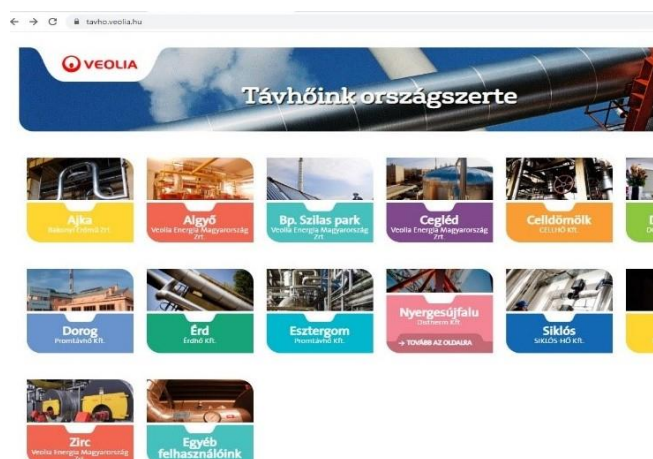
tavho.veolia.hu

VEOLIA

Távhőink országszerte

Ajka
Bakonyi Erőmű Zrt.

Algyő
Veolia Energia Magyarország Zrt.

Bp. Szilas park
Veolia Energia Magyarország Zrt.

Cegléd
Veolia Energia Magyarország Zrt.

Celldömölk
CELLHŐ Kft.

Dorog
Promtávhő Kft.

Érd
Érdhő Kft.

Esztergom
Promtávhő Kft.

Nyergesújfalu
Dalitherm Kft.
→ TOVÁBB AZ OLDALRA

Siklós
SIKLÓS-HŐ Kft.

Zirc
Veolia Energia Magyarország

Egyéb felhasználóink